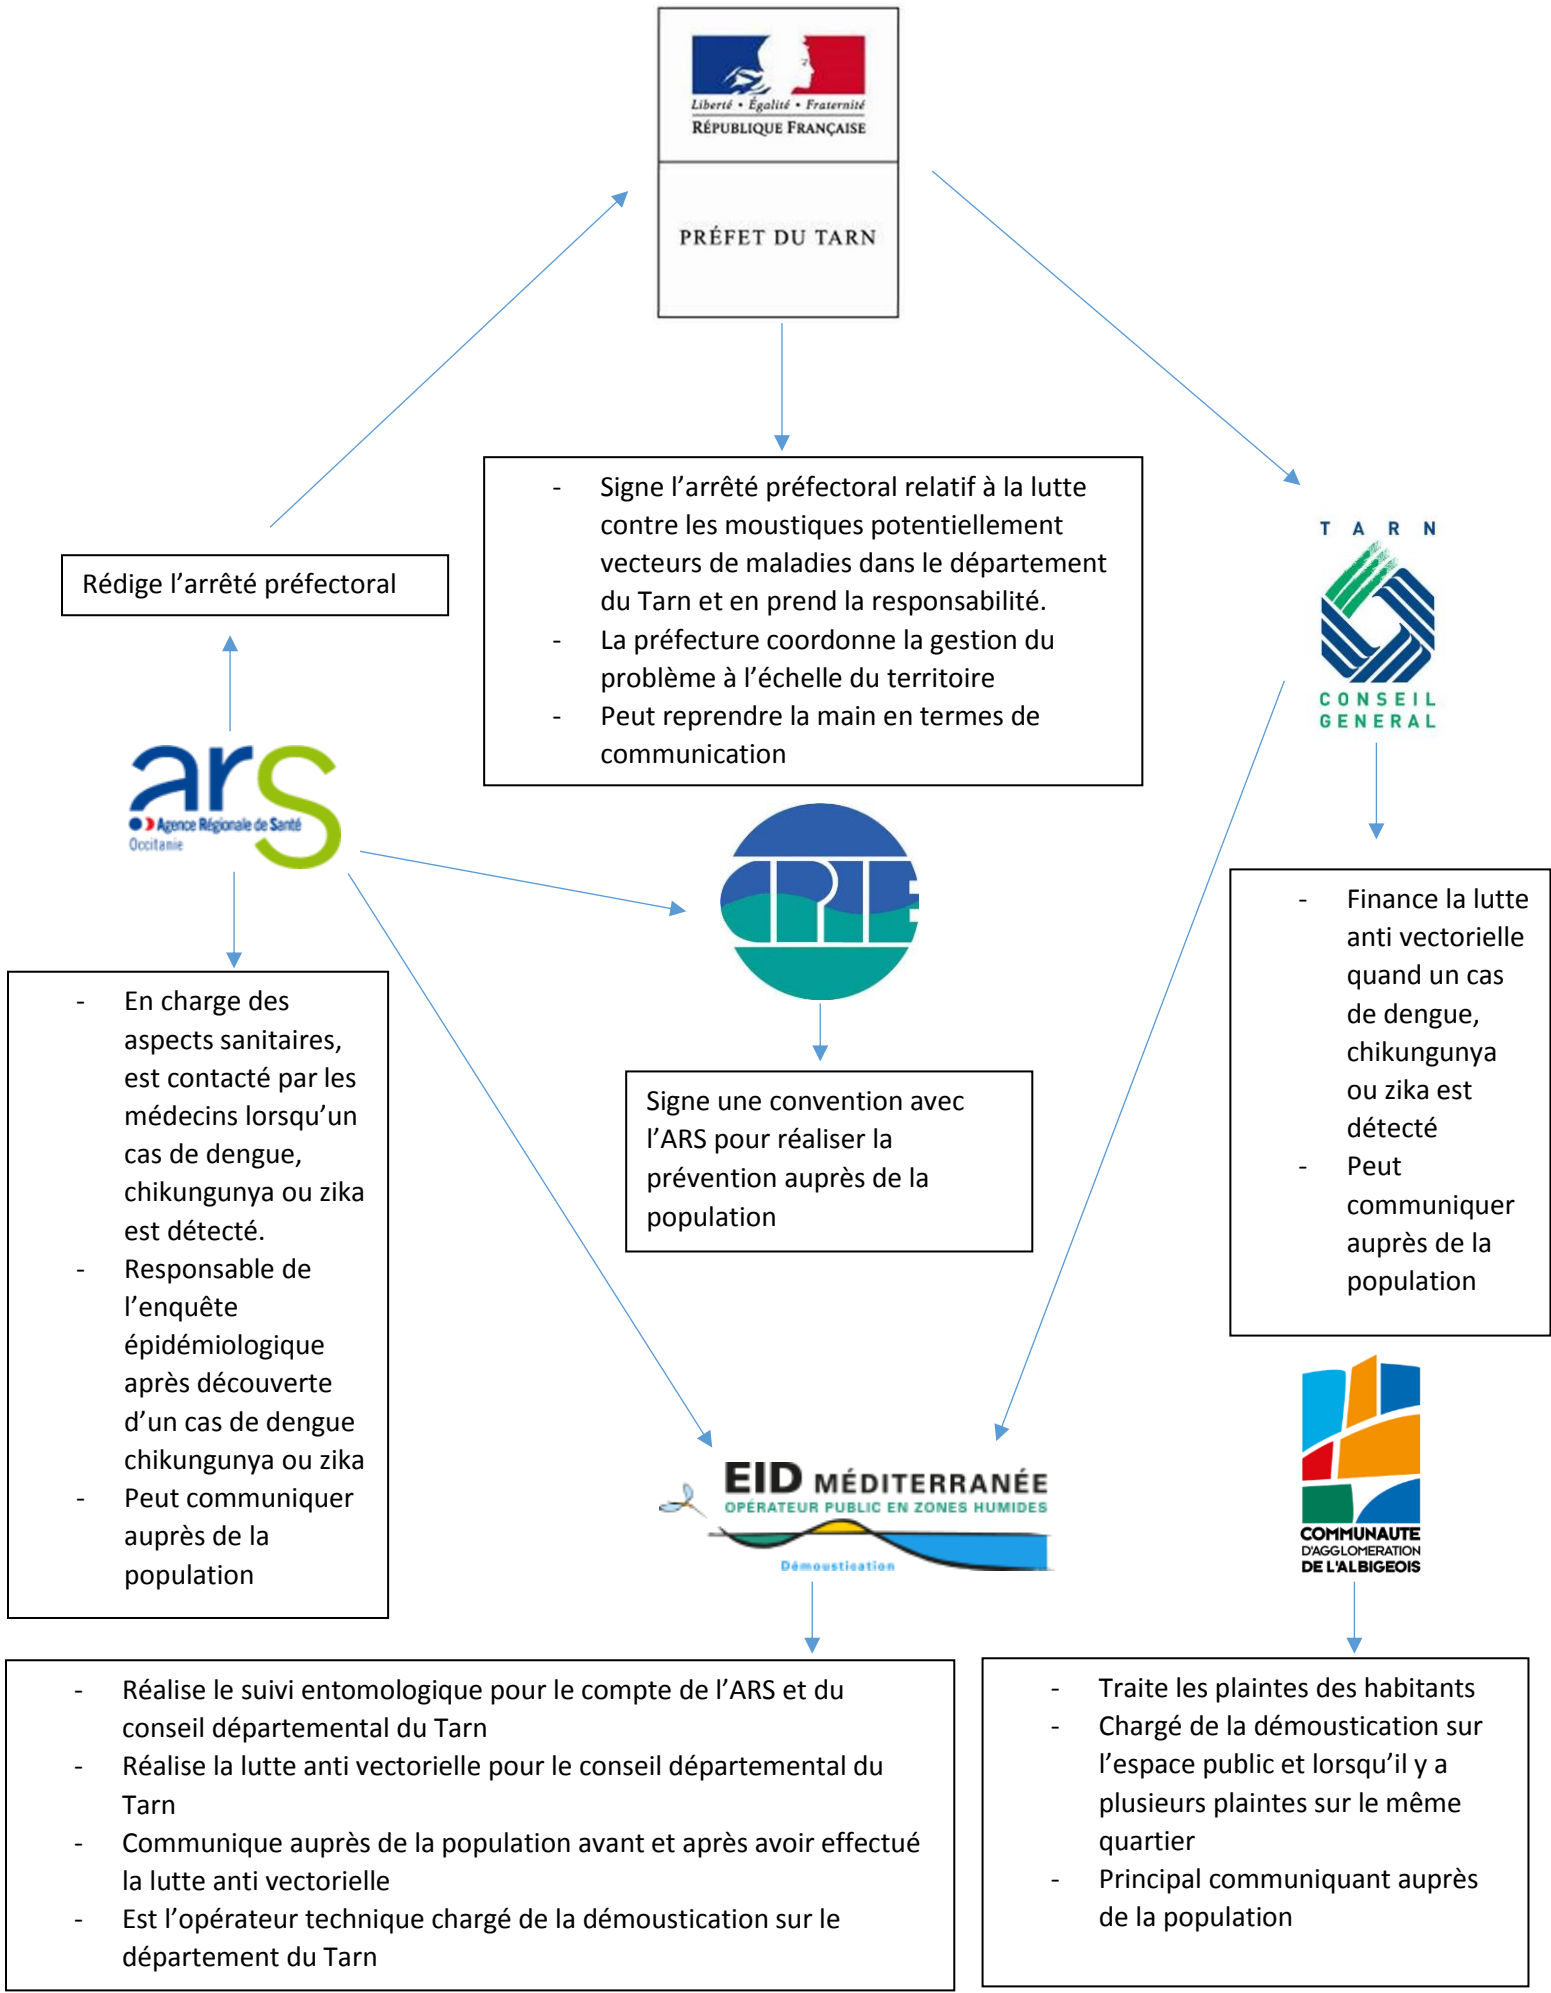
Liberté • Égalité • Fraternité
RÉPUBLIQUE FRANÇAISE

PRÉFET DU TARN

- Signe l'arrêté préfectoral relatif à la lutte contre les moustiques potentiellement vecteurs de maladies dans le département du Tarn et en prend la responsabilité.
- La préfecture coordonne la gestion du problème à l'échelle du territoire
- Peut reprendre la main en termes de communication

Rédige l'arrêté préfectoral

TARN
CONSEIL GENERAL

ars
Agence Régionale de Santé
Occitanie

CPIE

- Finance la lutte anti vectorielle quand un cas de dengue, chikungunya ou zika est détecté
- Peut communiquer auprès de la population

- En charge des aspects sanitaires, est contacté par les médecins lorsqu'un cas de dengue, chikungunya ou zika est détecté.
- Responsable de l'enquête épidémiologique après découverte d'un cas de dengue chikungunya ou zika
- Peut communiquer auprès de la population

Signe une convention avec l'ARS pour réaliser la prévention auprès de la population

EID MÉDITERRANÉE
OPÉRATEUR PUBLIC EN ZONES HUMIDES
Démoustication

COMMUNAUTE D'AGGLOMERATION DE L'ALBIGEOIS

- Réalise le suivi entomologique pour le compte de l'ARS et du conseil départemental du Tarn
- Réalise la lutte anti vectorielle pour le conseil départemental du Tarn
- Communique auprès de la population avant et après avoir effectué la lutte anti vectorielle
- Est l'opérateur technique chargé de la démoustication sur le département du Tarn

- Traite les plaintes des habitants
- Chargé de la démoustication sur l'espace public et lorsqu'il y a plusieurs plaintes sur le même quartier
- Principal communiquant auprès de la population